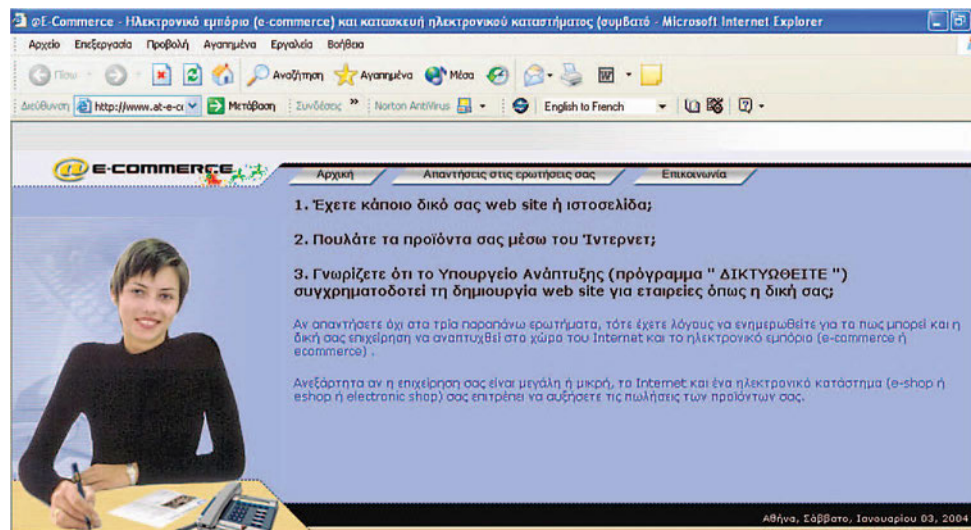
@E-Commerce - Ηλεκτρονικό εμπόριο (e-commerce) και κατασκευή ηλεκτρονικού καταστήματος (συμβατό - Microsoft Internet Explorer

Αρχείο Επεξεργασία Προβολή Αγαπημένα Εργαλεία Βοήθεια

Πίσω Αναζήτηση Αγαπημένα Μέσα

Διεύθυνση http://www.at-e-co Μετάβαση Συνδέσεις » Norton AntiVirus English to French

@E-COMMERCE

Αρχική Απαντήσεις στις ερωτήσεις σας Επικοινωνία

1. Έχετε κάποιο δικό σας web site ή ιστοσελίδα;

2. Πουλάτε τα προϊόντα σας μέσω του Ίντερνετ;

3. Γνωρίζετε ότι το Υπουργείο Ανάπτυξης (πρόγραμμα " ΔΙΚΤΥΩΘΕΙΤΕ ") συγχρηματοδοτεί τη δημιουργία web site για εταιρείες όπως η δική σας;

Αν απαντήσετε όχι στα τρία παραπάνω ερωτήματα, τότε έχετε λόγους να ενημερωθείτε για τα πως μπορεί και η δική σας επιχείρηση να αναπτυχθεί στο χώρο του Internet και το ηλεκτρονικό εμπόριο (e-commerce ή ecommerce) .

Ανεξάρτητα αν η επιχείρηση σας είναι μεγάλη ή μικρή, το Internet και ένα ηλεκτρονικό κατάστημα (e-shop ή eshop ή electronic shop) σας επιτρέπει να αυξήσετε τις πωλήσεις των προϊόντων σας.

Αθήνα, Σάββατο, Ιανουαρίου 03, 2004